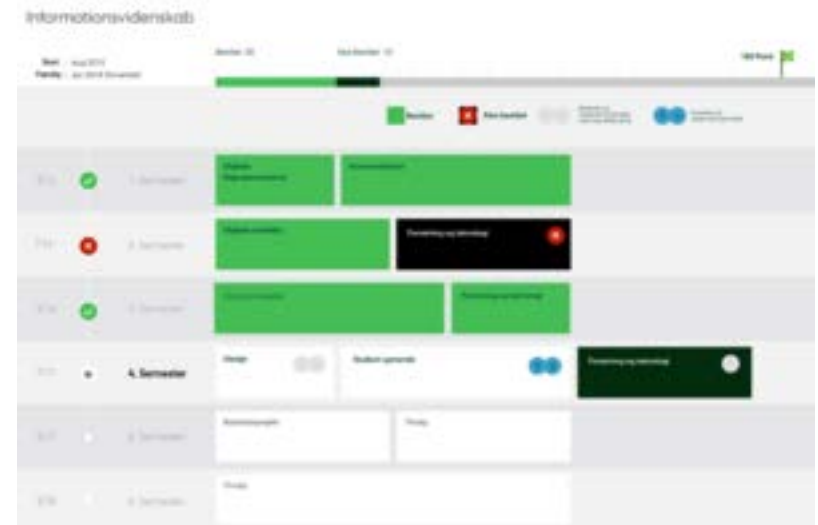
Informationsvidenskab

Start: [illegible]
Færdig: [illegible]

Bestået: 30 Ikke bestået: 15

180 Point

Bestået Ikke bestået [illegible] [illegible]

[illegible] 1. Semester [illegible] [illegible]

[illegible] 2. Semester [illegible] Forandring og teknologi

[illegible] 3. Semester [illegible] Forandring og teknologi

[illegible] 4. Semester Design Student generelt Forandring og teknologi

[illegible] 5. Semester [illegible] Projekt

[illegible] 6. Semester Projekt